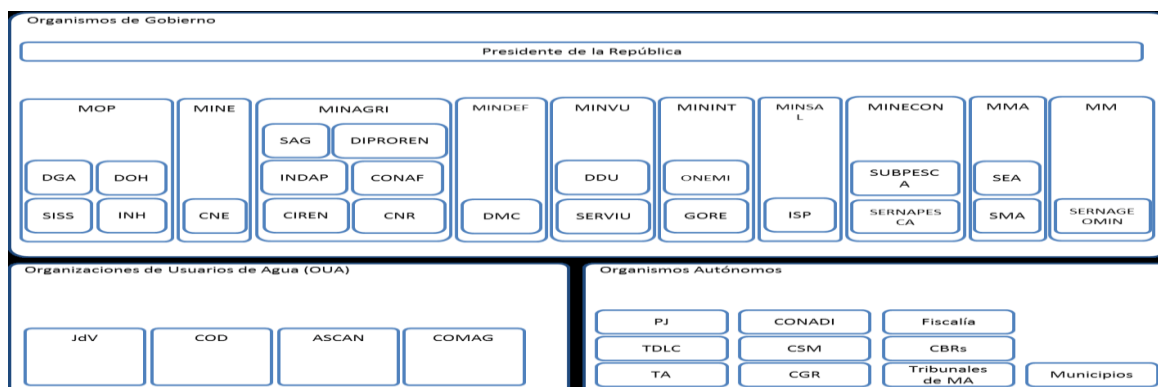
Organismos de Gobierno

Presidente de la República

MOP
DGA
DOH
SISS
INH

MINE
CNE

MINAGRI
SAG
DIPROREN
INDAP
CONAF
CIREN
CNR

MINDEF
DMC

MINVU
DDU
SERVIU

MININT
ONEMI
GORE

MINSAL
ISP

MINECON
SUBPESCA
SERNAPESCA

MMA
SEA
SMA

MM
SERNAGEOMIN

Organizaciones de Usuarios de Agua (OUA)

JdV
COD
ASCAN
COMAG

Organismos Autónomos

PJ
CONADI
Fiscalía
TDLC
CSM
CBRs
TA
CGR
Tribunales de MA
Municipios